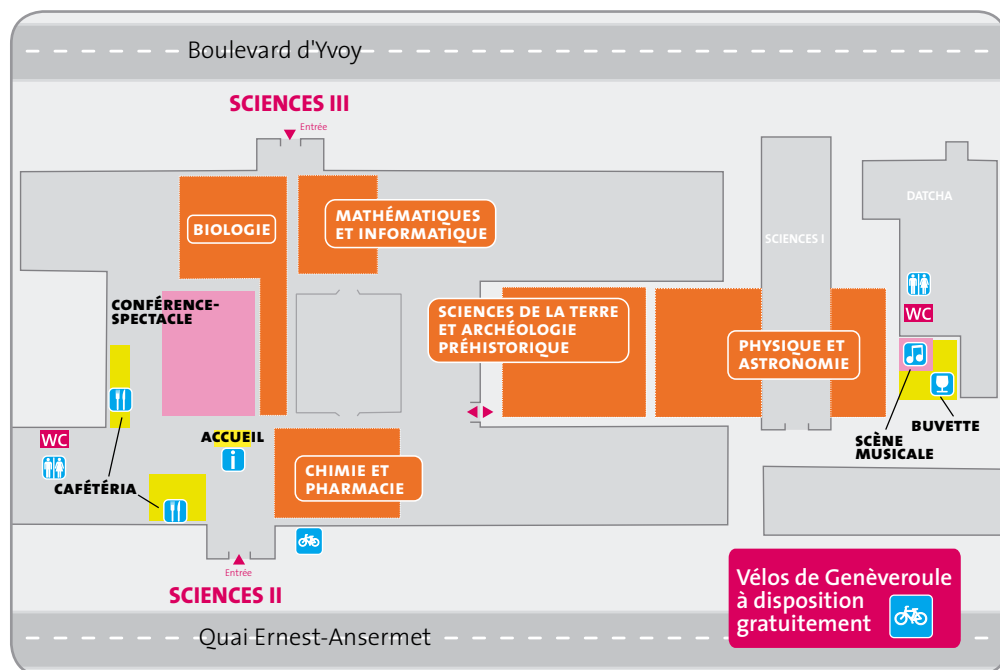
Boulevard d'Yvoy

SCIENCES III

Entrée

BIOLOGIE

MATHÉMATIQUES ET INFORMATIQUE

SCIENCES I

DATCHA

WC

CONFÉRENCE-SPECTACLE

SCIENCES DE LA TERRE ET ARCHÉOLOGIE PRÉHISTORIQUE

PHYSIQUE ET ASTRONOMIE

WC

ACCUEIL

SCÈNE MUSICALE

BUVETTE

CAFÉTÉRIA

CHIMIE ET PHARMACIE

Entrée

SCIENCES II

Vélos de Genèveroule à disposition gratuitement

Quai Ernest-Ansermet